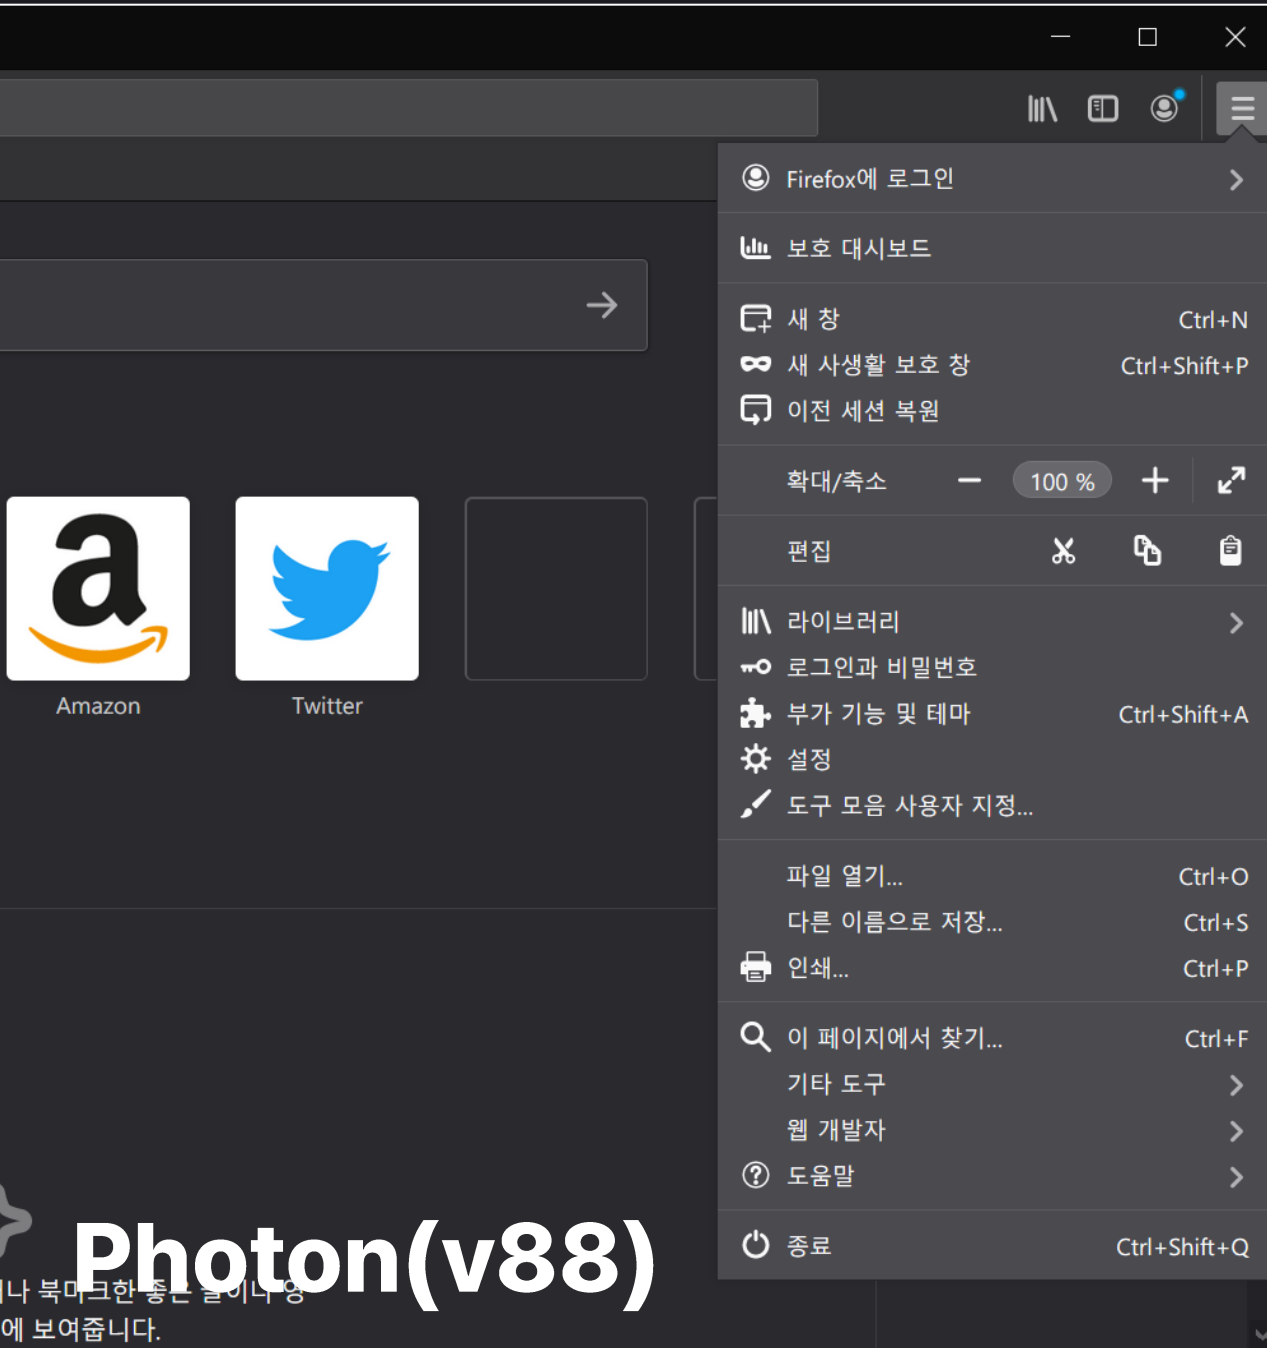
Firefox에 로그인

보호 대시보드

새 창 Ctrl+N
새 사생활 보호 창 Ctrl+Shift+P
이전 세션 복원

확대/축소 − 100 % +

편집

라이브러리
로그인과 비밀번호
부가 기능 및 테마 Ctrl+Shift+A
설정
도구 모음 사용자 지정...

파일 열기... Ctrl+O
다른 이름으로 저장... Ctrl+S
인쇄... Ctrl+P

이 페이지에서 찾기... Ctrl+F
기타 도구
웹 개발자
도움말

종료 Ctrl+Shift+Q

Amazon
Twitter

Photon(v88)

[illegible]나 북마크한 좋은 글이나 영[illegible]
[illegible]에 보여줍니다.